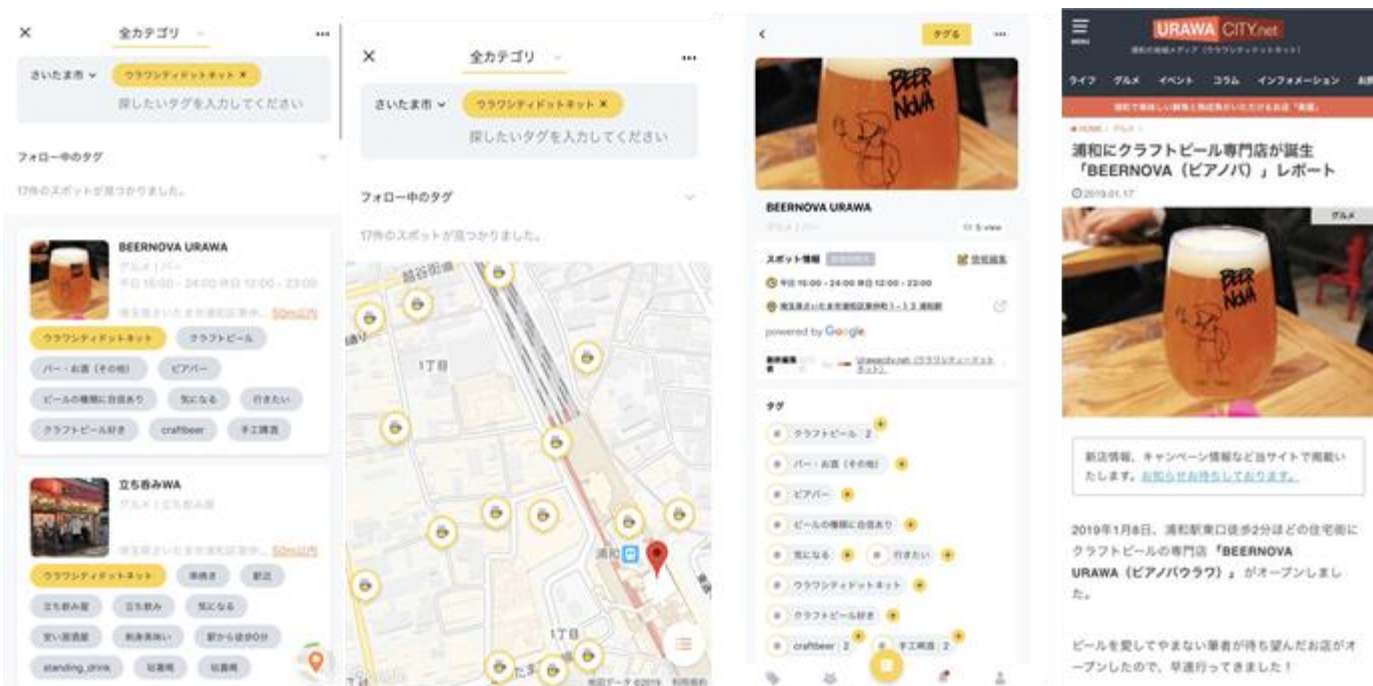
×
全カテゴリ
...
さいたま市
ウラワシティドットネット ×
探したいタグを入力してください
フォロー中のタグ
17件のスポットが見つかりました。
BEERNOVA URAWA
グルメ | バー
平日 15:00 - 24:00 休日 12:00 - 23:00
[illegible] 50m以内
ウラワシティドットネット
クラフトビール
バー・お酒（その他）
ビアバー
ビールの種類に自信あり
気になる
行きたい
クラフトビール好き
craftbeer
手工啤酒
立ち呑みWA
グルメ | 立ち飲み屋
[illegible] 50m以内
ウラワシティドットネット
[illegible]
駅近
立ち飲み屋
立ち飲み
気になる
安い居酒屋
刺身美味い
駅から徒歩0分
standing_drink
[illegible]
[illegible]

×
全カテゴリ
...
さいたま市
ウラワシティドットネット ×
探したいタグを入力してください
フォロー中のタグ
17件のスポットが見つかりました。
越谷街道
1丁目
浦和
1丁目
地図データ ©2019 利用規約

<
タグる
...
BEERNOVA URAWA
グルメ | バー
5 view
スポット情報
情報編集
平日 15:00 - 24:00 休日 12:00 - 23:00
埼玉県さいたま市浦和区高砂町1-13 浦和駅
powered by Google
Urawacity.net（ウラワシティードットネット）
タグ
クラフトビール 2
バー・お酒（その他）
ビアバー
ビールの種類に自信あり
気になる
行きたい
ウラワシティドットネット
クラフトビール好き
craftbeer 2
手工啤酒 2

MENU
URAWA CITY.net
浦和の地域メディア（ウラワシティドットネット）
ライフ
グルメ
イベント
コラム
インフォメーション
お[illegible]
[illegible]
HOME > グルメ >
浦和にクラフトビール専門店が誕生「BEERNOVA（ビアノバ）」レポート
2019.01.17
グルメ
新店情報、キャンペーン情報など当サイトで掲載いたします。お知らせお待ちしております。
2019年1月8日、浦和駅東口徒歩2分ほどの住宅街にクラフトビールの専門店「BEERNOVA URAWA（ビアノバウラワ）」がオープンしました。
ビールを愛してやまない筆者が待ち望んだお店がオープンしたので、早速行ってきました！